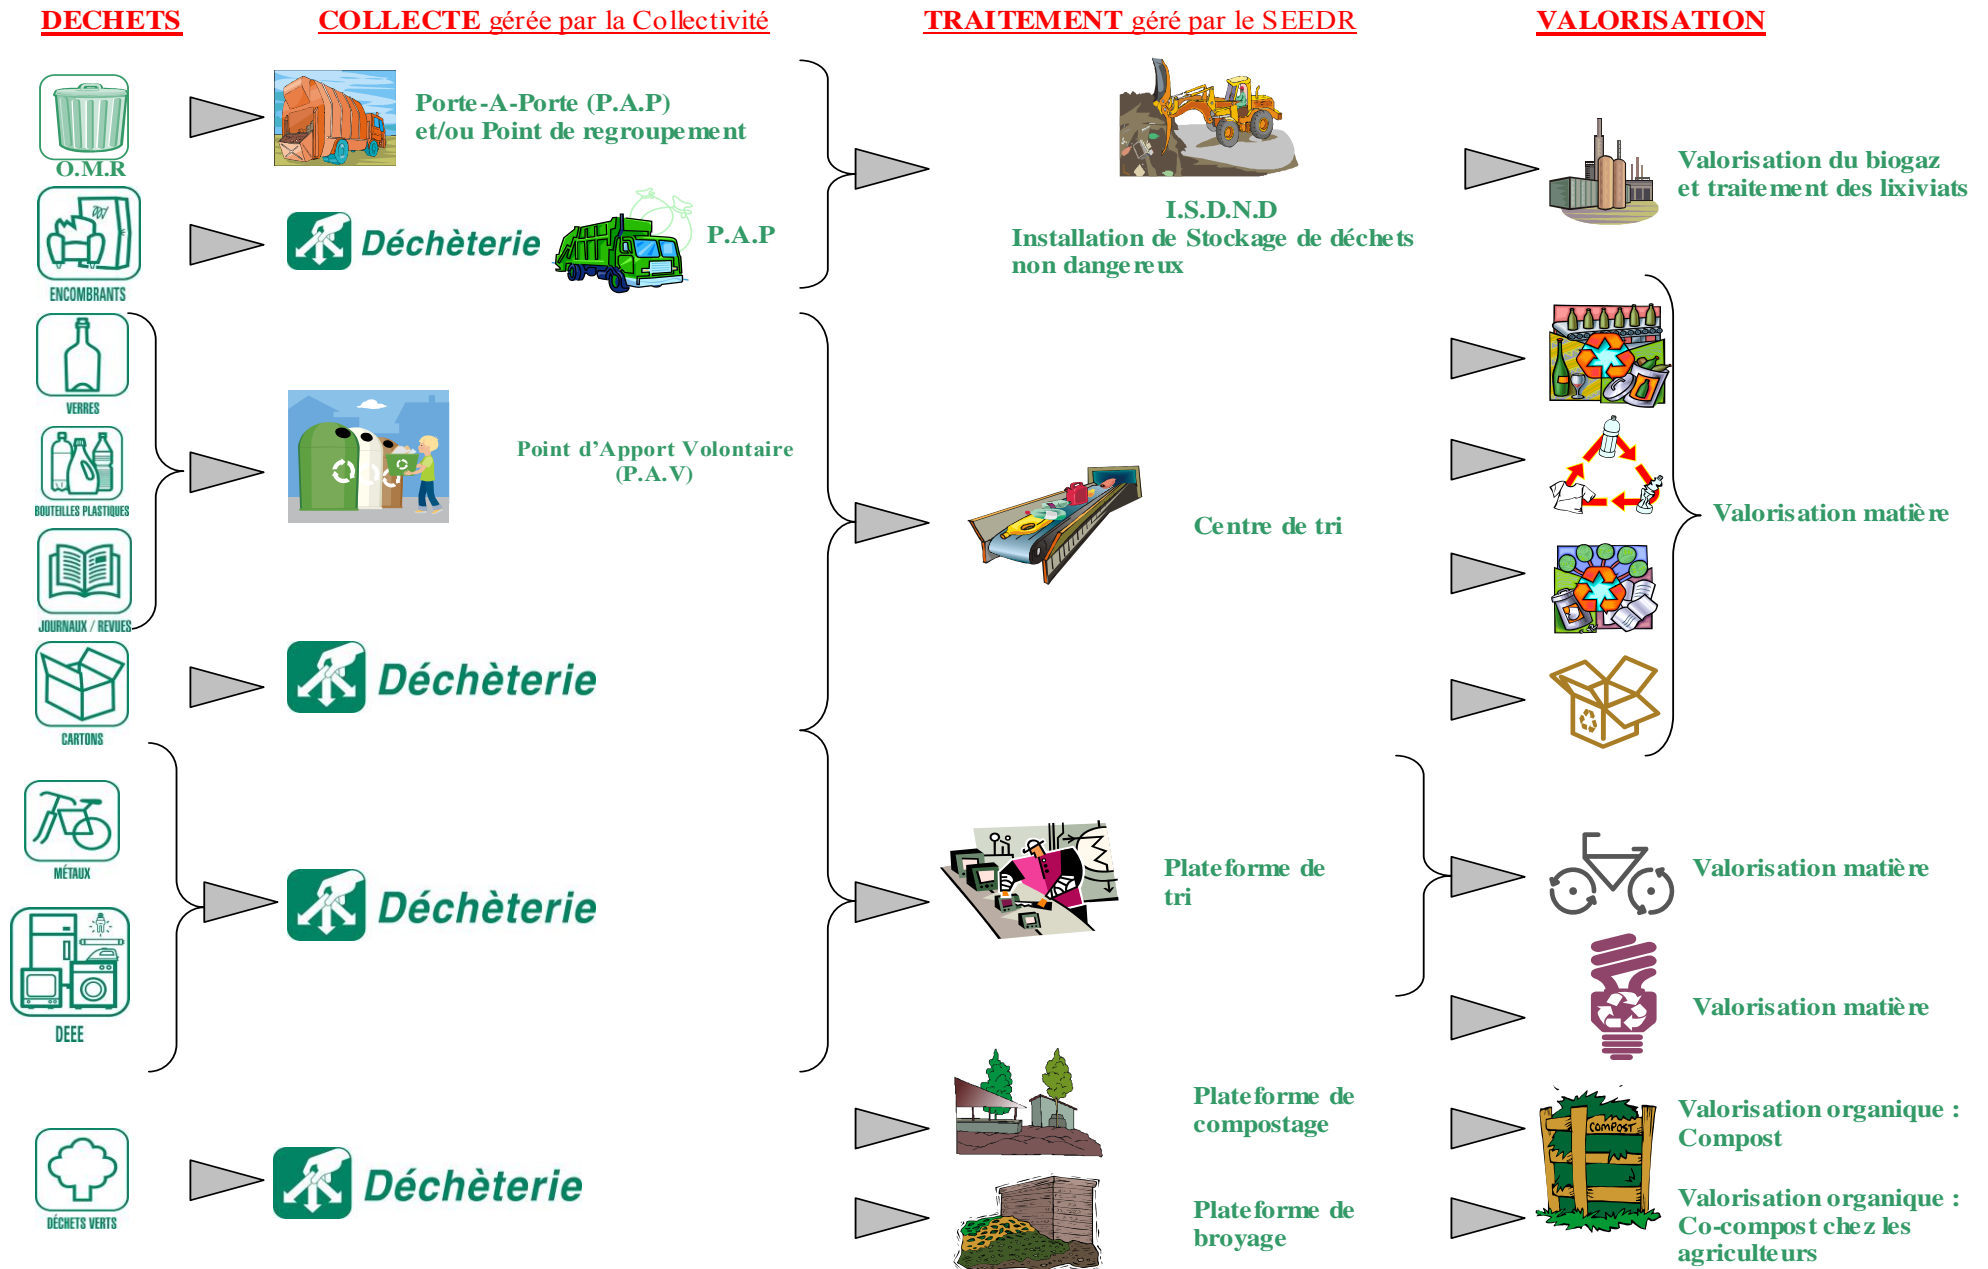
DECHETS

COLLECTE gérée par la Collectivité

TRAITEMENT géré par le SEEDR

VALORISATION

O.M.R

Porte-A-Porte (P.A.P)
et/ou Point de regroupement

I.S.D.N.D
Installation de Stockage de déchets non dangereux

Valorisation du biogaz
et traitement des lixiviats

ENCOMBRANTS

Déchèterie

COMPOST

P.A.P

VERRES

BOUTEILLES PLASTIQUES

JOURNAUX / REVUES

Point d'Apport Volontaire
(P.A.V)

Centre de tri

Valorisation matière

CARTONS

Déchèterie

MÉTAUX

DEEE

Déchèterie

Plateforme de tri

Valorisation matière

Valorisation matière

DÉCHETS VERTS

Déchèterie

Plateforme de compostage

Plateforme de broyage

Valorisation organique :
Compost

Valorisation organique :
Co-compost chez les agriculteurs